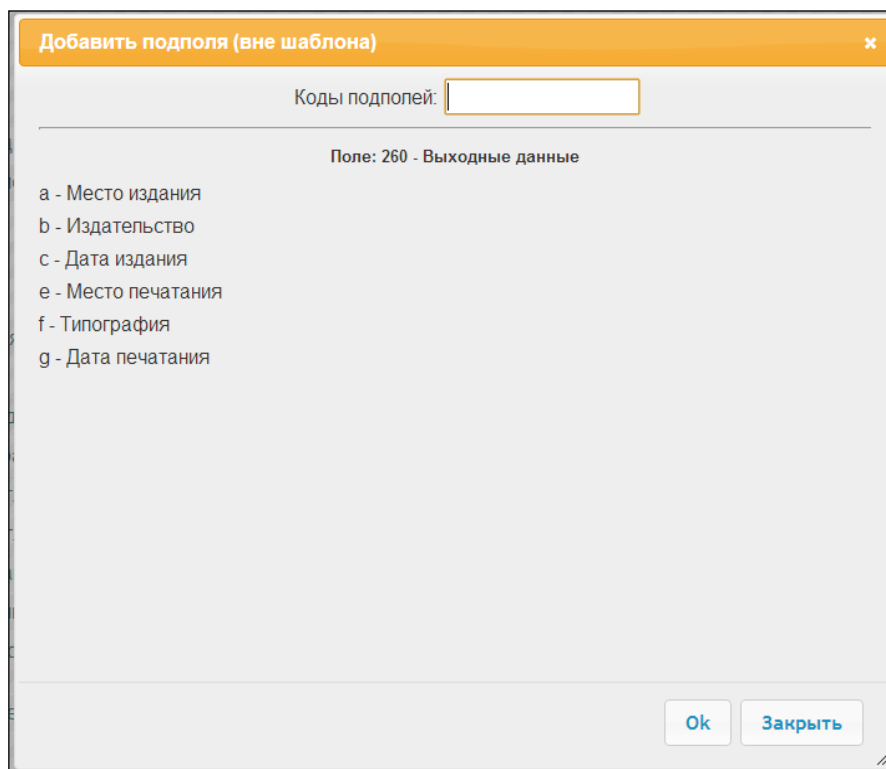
Добавить подполя (вне шаблона)

×

Коды подполей:

Поле: 260 - Выходные данные

a - Место издания

b - Издательство

c - Дата издания

e - Место печатания

f - Типография

g - Дата печатания

Ok

Закрыть